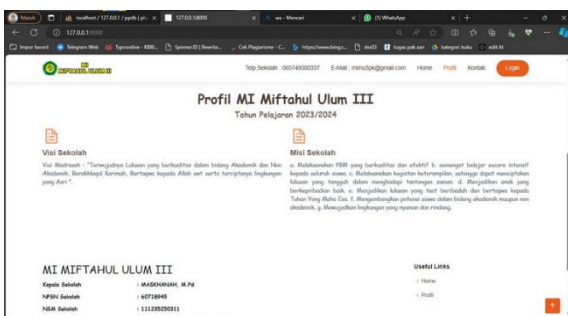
Masuk | localhost / 127.0.0.1 / ppdb | php | 127.0.0.1:8000 | wa - Mencari | (5) WhatsApp

127.0.0.1:8000

Impor favorit | Telegram Web | Typeonline - KBBI... | Spinner.ID | Rewrite... | Cek Plagiarisme - C... | https://www.bingo... | doc01 | tugas pak aan | kategori buku | edit AI

MI MIFTAHUL ULUM III

Telp Sekolah : 085748000337   E-Mail : mimu3pk@gmail.com   Home   Profil   Kontak   Login

Profil MI Miftahul Ulum III

Tahun Pelajaran 2023/2024

Visi Sekolah

Visi Madrasah : "Terwujudnya Lulusan yang berkualitas dalam bidang Akademik dan Non Akademik, Berakhlaqul Karimah, Bertaqwa kepada Allah swt serta terciptanya lingkungan yang Asri".

Misi Sekolah

a. Melaksanakan PBM yang berkualitas dan efektif b. semangat belajar secara intensif kepada seluruh siswa. c. Melaksanakan kegiatan keterampilan, sehingga dapat menciptakan lulusan yang tangguh dalam menghadapi tantangan zaman. d. Menjadikan anak yang berkepribadian baik. e. Menjadikan lulusan yang taat beribadah dan bertaqwa kepada Tuhan Yang Maha Esa. f. Mengembangkan potensi siswa dalam bidang akademik maupun non akademik. g. Mewujudkan lingkungan yang nyaman dan rindang.

MI MIFTAHUL ULUM III

Kepala Sekolah : MASKHANAH, M.Pd
NPSN Sekolah : 60718945
NSM Sekolah : 111235250311

Useful Links
› Home
› Profil